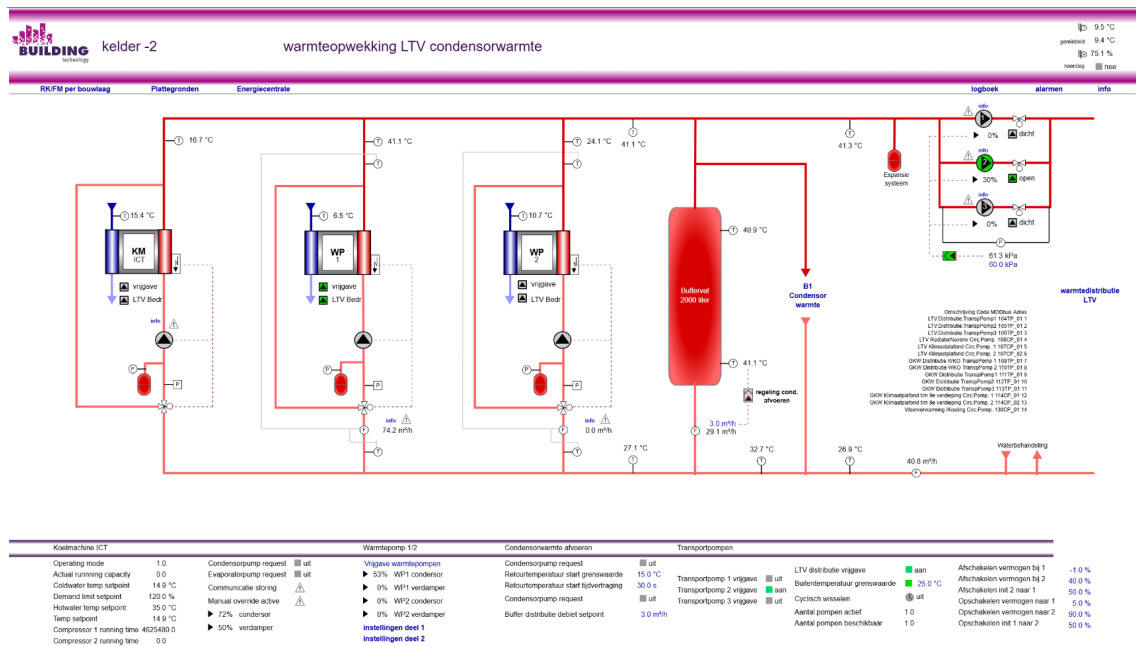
BUILDING technology

kelder -2

warmteopwekking LTV condensorwarmte

9.5 °C
gemiddeld 9.4 °C
75.1 %
neerslag nee

RK/FM per bouwlaag Plattegronden Energiecentrale logboek alarmen info

16.7 °C
41.1 °C
24.1 °C
41.1 °C
41.3 °C
0%
dicht
30%
open
0%
dicht
Expansie systeem
15.4 °C
KM ICT
6.5 °C
WP 1
10.7 °C
WP 2
40.9 °C
Buffervat 2000 liter
61.3 kPa
60.0 kPa
vrijgave
LTV Bedr
vrijgave
LTV Bedr
vrijgave
LTV Bedr
B1 Condensor warmte
warmtedistributie LTV
info
info
info
info

Omschrijving Code MODbus Adres
LTV Distributie TranspPomp1 104TP_01 1
LTV Distributie TranspPomp2 105TP_01 2
LTV Distributie TranspPomp3 106TP_01 3
LTV RadiatorNaverw Circ.Pomp. 108CP_01 4
LTV Klimaatplafond Circ.Pomp. 1 107CP_61 5
LTV Klimaatplafond Circ.Pomp. 2 107CP_62 6
GKW Distributie WKO TranspPomp 1 109TP_01 7
GKW Distributie WKO TranspPomp 2 110TP_01 8
GKW Distributie TranspPomp1 111TP_01 9
GKW Distributie TranspPomp2 112TP_01 10
GKW Distributie TranspPomp3 113TP_01 11
GKW Klimaatplafond bh 9e verdieping Circ.Pomp. 1 114CP_01 12
GKW Klimaatplafond bh 9e verdieping Circ.Pomp. 2 114CP_02 13
Vloerverwarming /Koeling Circ.Pomp. 130CP_01 14

41.1 °C
regeling cond. afvoeren
info
74.2 m³/h
info
0.0 m³/h
3.0 m³/h
29.1 m³/h
27.1 °C
32.7 °C
26.9 °C
40.8 m³/h
Waterbehandeling

Koelmachine ICT
Operating mode 1.0
Actual runnning capacity 0.0
Coldwater temp setpoint 14.9 °C
Demand limit setpoint 120.0 %
Hotwater temp setpoint 35.0 °C
Temp setpoint 14.9 °C
Compressor 1 running time 4625480.0
Compressor 2 running time 0.0

Condensorpump request uit
Evaporatorpump request uit
Communicatie storing
Manual override active
72% condensor
50% verdamper

Warmtepomp 1/2
Vrijgave warmtepompen
53% WP1 condensor
0% WP1 verdamper
0% WP2 condensor
0% WP2 verdamper
instellingen deel 1
instellingen deel 2

Condensorwarmte afvoeren
Condensorpump request uit
Retourtemperatuur start grenswaarde 15.0 °C
Retourtemperatuur start tijdvertraging 30.0 s
Condensorpump request uit
Buffer distributie debiet setpoint 3.0 m³/h

Transportpompen
Transportpomp 1 vrijgave uit
Transportpomp 2 vrijgave aan
Transportpomp 3 vrijgave uit

LTV distributie vrijgave aan
Buitentemperatuur grenswaarde 25.0 °C
Cyclisch wisselen uit
Aantal pompen actief 1.0
Aantal pompen beschikbaar 1.0

Afschakelen vermogen bij 1 -1.0 %
Afschakelen vermogen bij 2 40.0 %
Afschakelen init 2 naar 1 50.0 %
Opschakelen vermogen naar 1 5.0 %
Opschakelen vermogen naar 2 90.0 %
Opschakelen init 1 naar 2 50.0 %